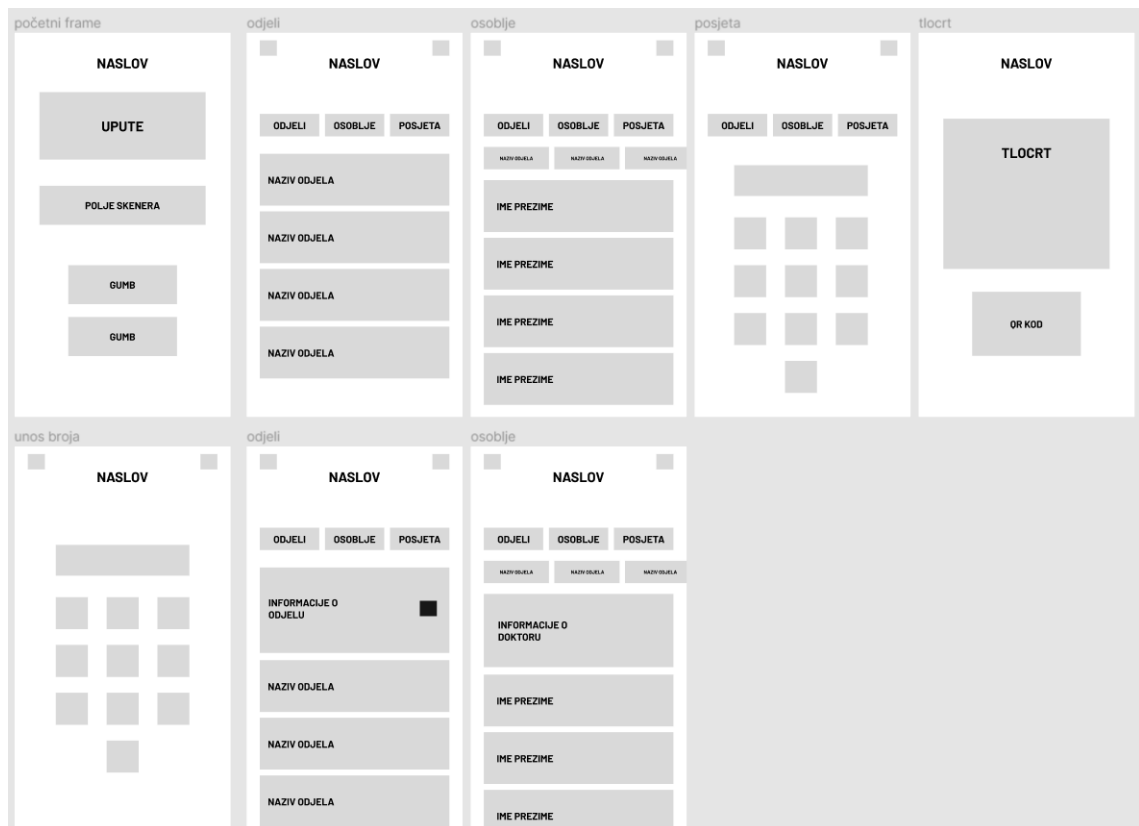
početni frame

NASLOV

UPUTE

POLJE SKENERA

GUMB

GUMB

odjeli

NASLOV

ODJELI OSOBLJE POSJETA

NAZIV ODJELA

NAZIV ODJELA

NAZIV ODJELA

NAZIV ODJELA

osoblje

NASLOV

ODJELI OSOBLJE POSJETA

NAZIV ODJELA NAZIV ODJELA NAZIV ODJELA

IME PREZIME

IME PREZIME

IME PREZIME

IME PREZIME

posjeta

NASLOV

ODJELI OSOBLJE POSJETA

tlocrt

NASLOV

TLOCRT

QR KOD

unos broja

NASLOV

odjeli

NASLOV

ODJELI OSOBLJE POSJETA

INFORMACIJE O ODJELU

NAZIV ODJELA

NAZIV ODJELA

NAZIV ODJELA

osoblje

NASLOV

ODJELI OSOBLJE POSJETA

NAZIV ODJELA NAZIV ODJELA NAZIV ODJELA

INFORMACIJE O DOKTORU

IME PREZIME

IME PREZIME

IME PREZIME